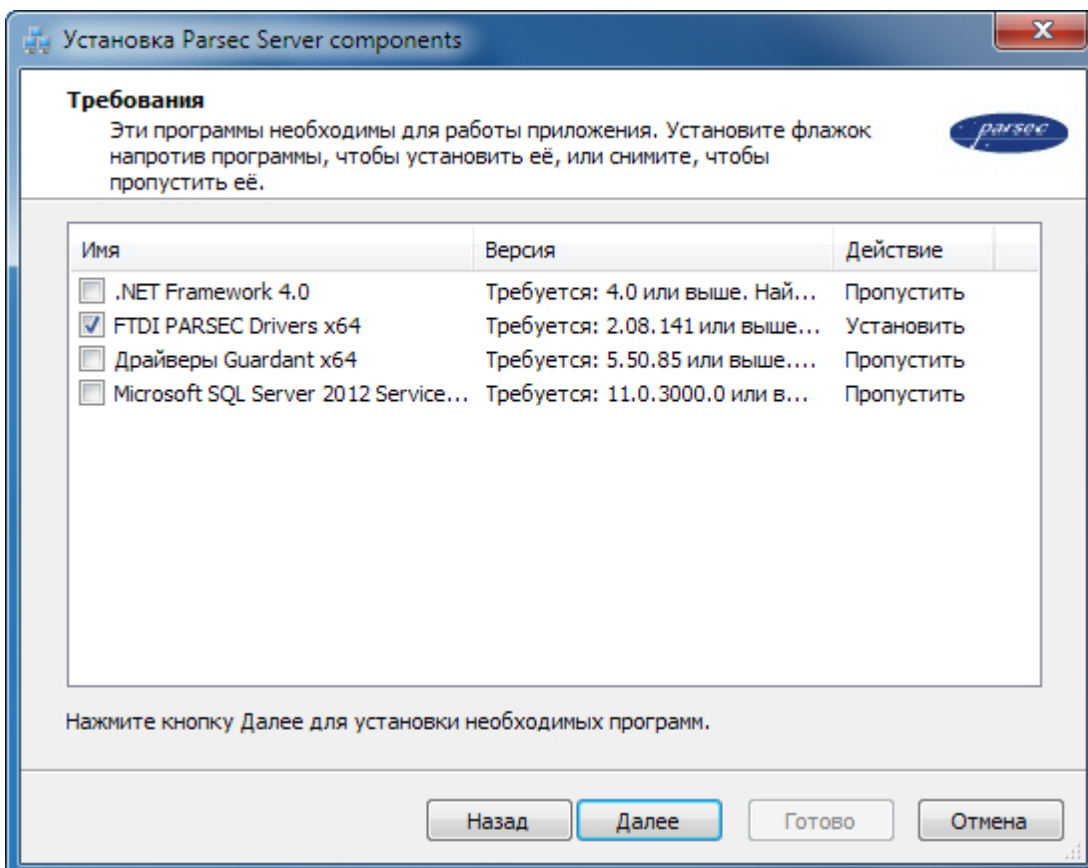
Установка Parsec Server components

Требования

Эти программы необходимы для работы приложения. Установите флажок напротив программы, чтобы установить её, или снимите, чтобы пропустить её.

parsec

| Имя | Версия | Действие |
|---|---|---|
| .NET Framework 4.0 | Требуется: 4.0 или выше. Най... | Пропустить |
| FTDI PARSEC Drivers x64 | Требуется: 2.08.141 или выше... | Установить |
| Драйверы Guardant x64 | Требуется: 5.50.85 или выше.... | Пропустить |
| Microsoft SQL Server 2012 Service... | Требуется: 11.0.3000.0 или в... | Пропустить |

Нажмите кнопку Далее для установки необходимых программ.

Назад Далее Готово Отмена